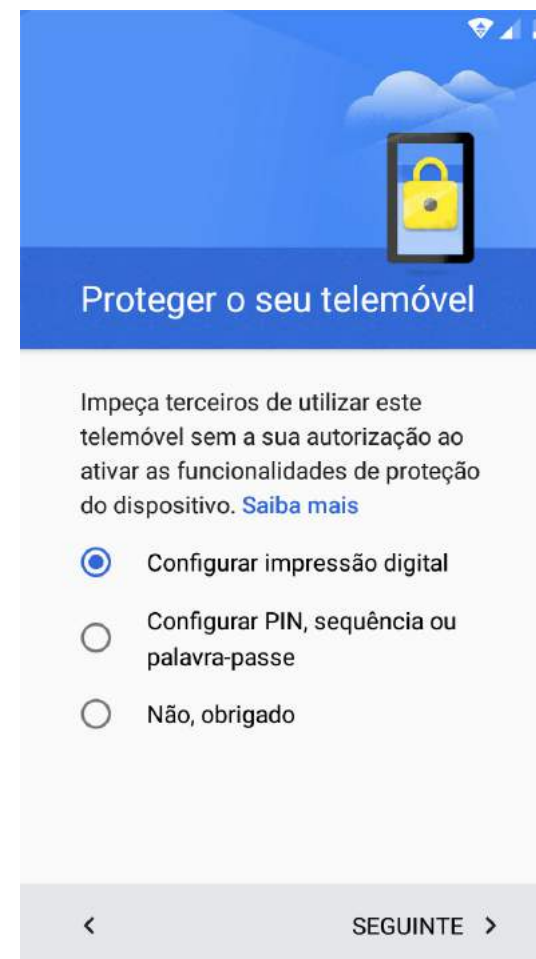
Proteger o seu telemóvel

Impeça terceiros de utilizar este telemóvel sem a sua autorização ao ativar as funcionalidades de proteção do dispositivo. Saiba mais

Configurar impressão digital

Configurar PIN, sequência ou palavra-passe

Não, obrigado

<

SEGUINTE >